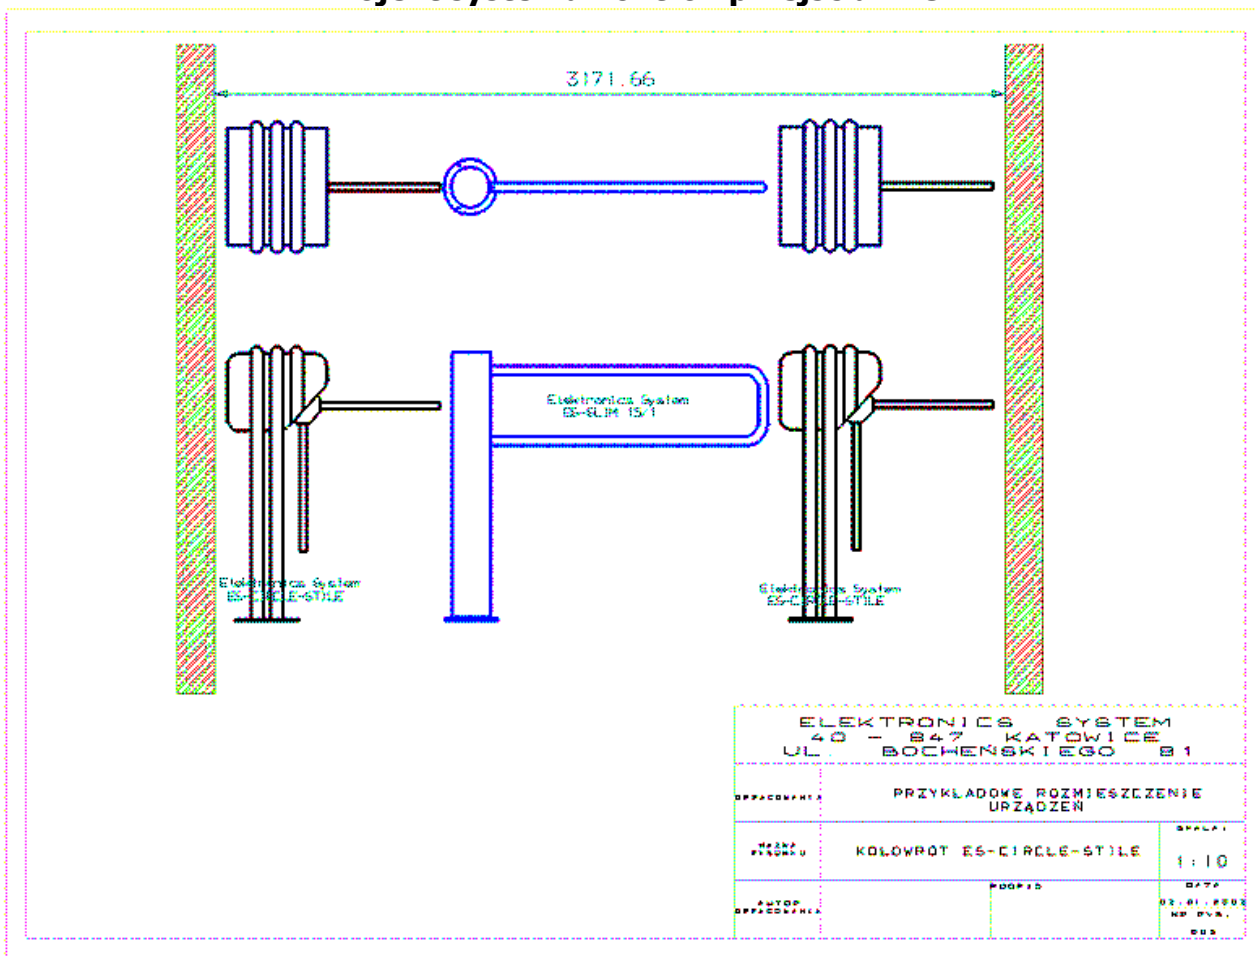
3171.66

Elektronics System
ES-SLIM 15/1

Elektronics System
ES-CIRCLE-STILE

Elektronics System
ES-CIRCLE-STILE

ELEKTRONICS SYSTEM
40 - 847 KATOWICE
UL. BOCHEŃSKIEGO 81

OPRACOWANIE

PRZYKŁADOWE ROZMIESZCZENIE URZĄDZEŃ

NAZWA RYSUNKU

KOŁOWROT ES-CIRCLE-STILE

SKALA

1:10

AUTOR OPRACOWANIA

PODPIS

DATA

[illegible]

NR RYS.

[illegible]